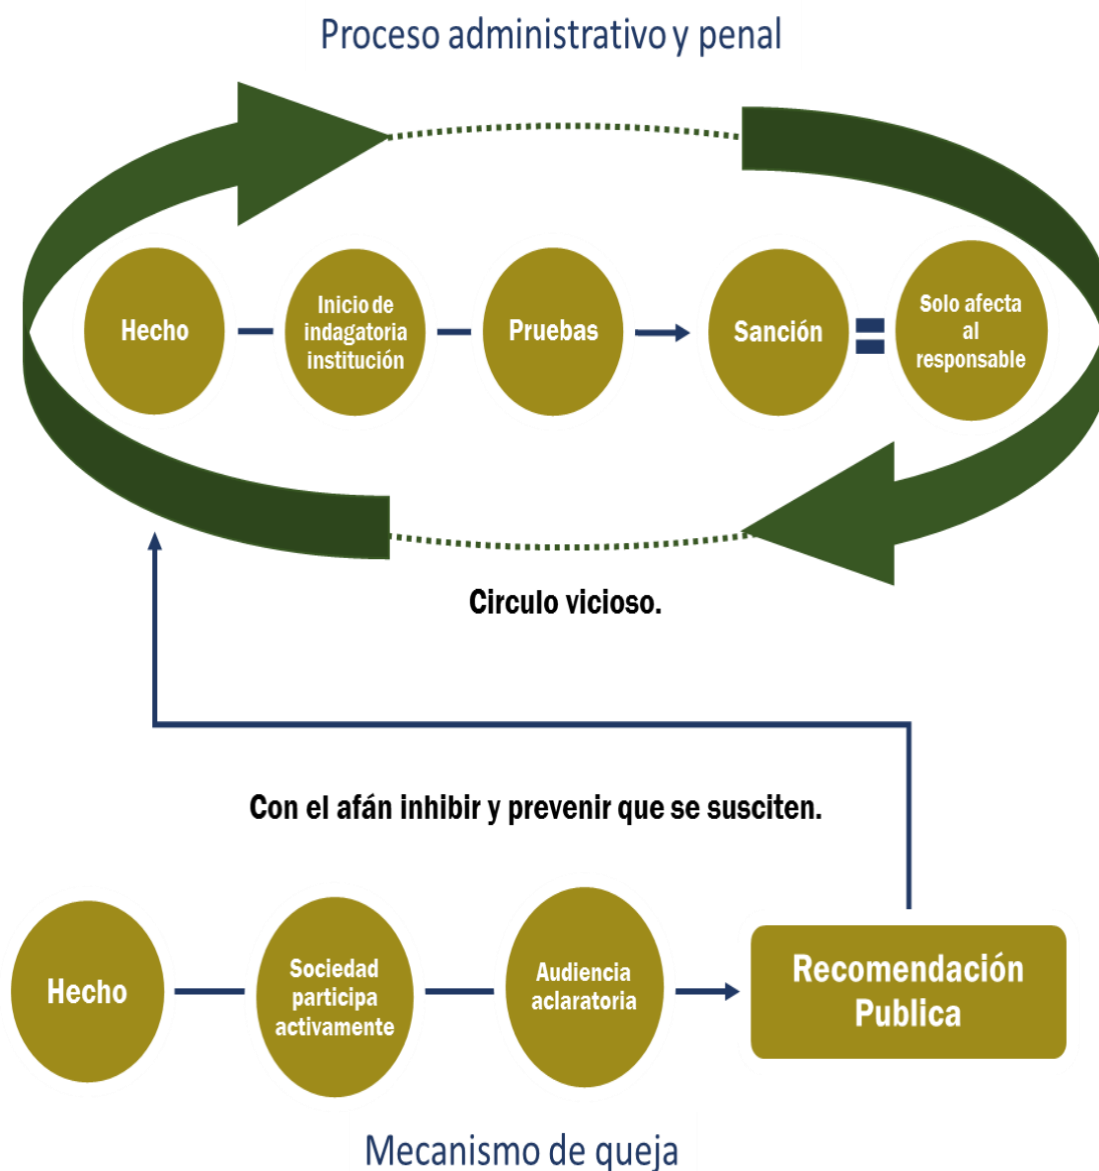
Proceso administrativo y penal

Hecho

Inicio de indagatoria institución

Pruebas

Sanción

Solo afecta al responsable

Circulo vicioso.

Con el afán inhibir y prevenir que se susciten.

Hecho

Sociedad participa activamente

Audiencia aclaratoria

Recomendación Publica

Mecanismo de queja